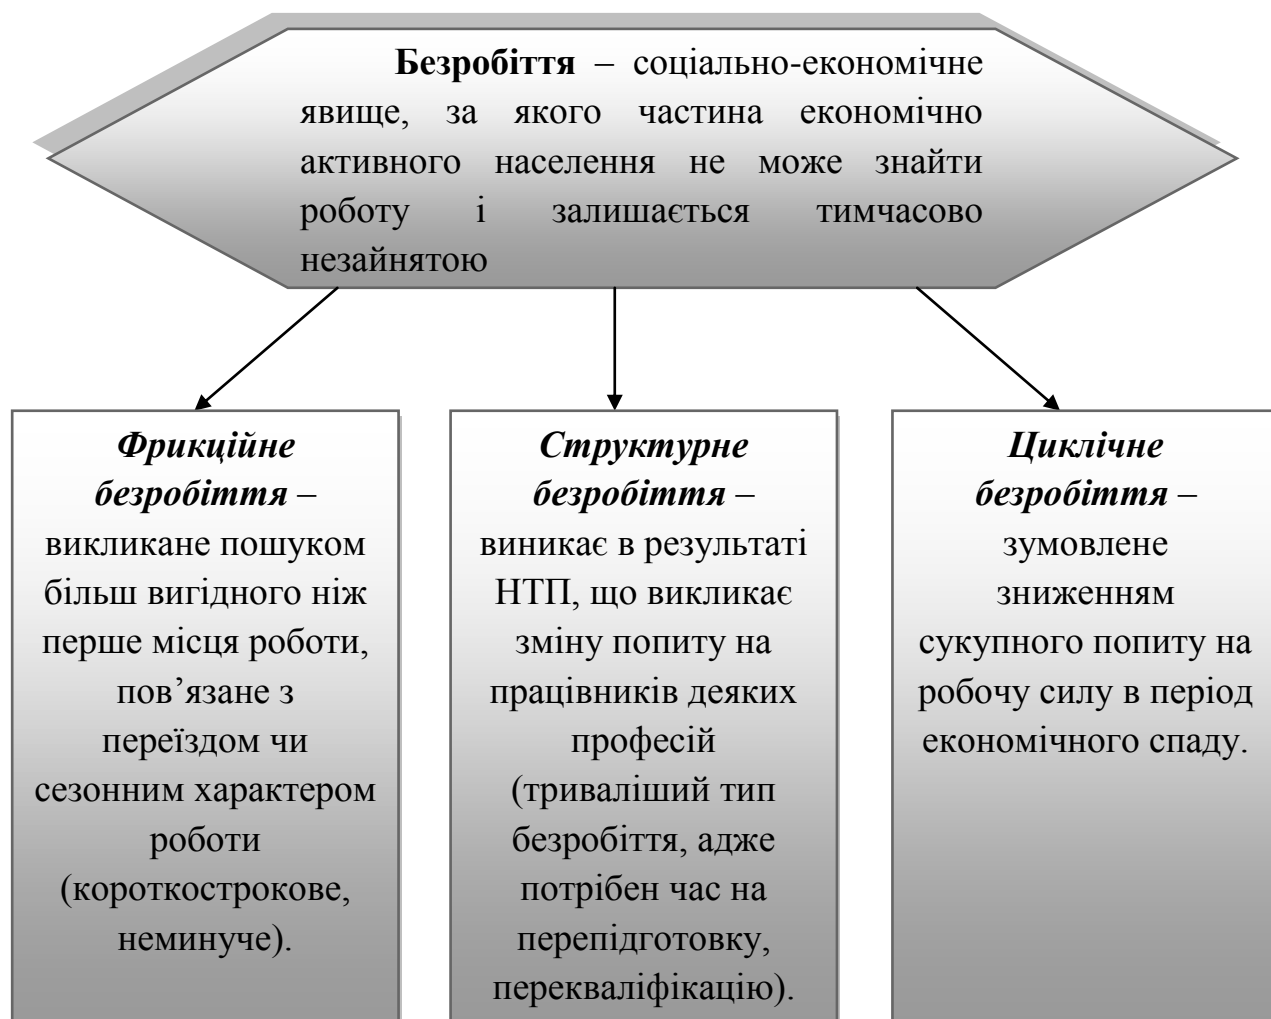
**Безробіття** – соціально-економічне явище, за якого частина економічно активного населення не може знайти роботу і залишається тимчасово незайнятою

***Фрикційне безробіття*** – викликане пошуком більш вигідного ніж перше місця роботи, пов’язане з переїздом чи сезонним характером роботи (короткострокове, неминуче).

***Структурне безробіття*** – виникає в результаті НТП, що викликає зміну попиту на працівників деяких професій (триваліший тип безробіття, адже потрібен час на перепідготовку, перекваліфікацію).

***Циклічне безробіття*** – зумовлене зниженням сукупного попиту на робочу силу в період економічного спаду.